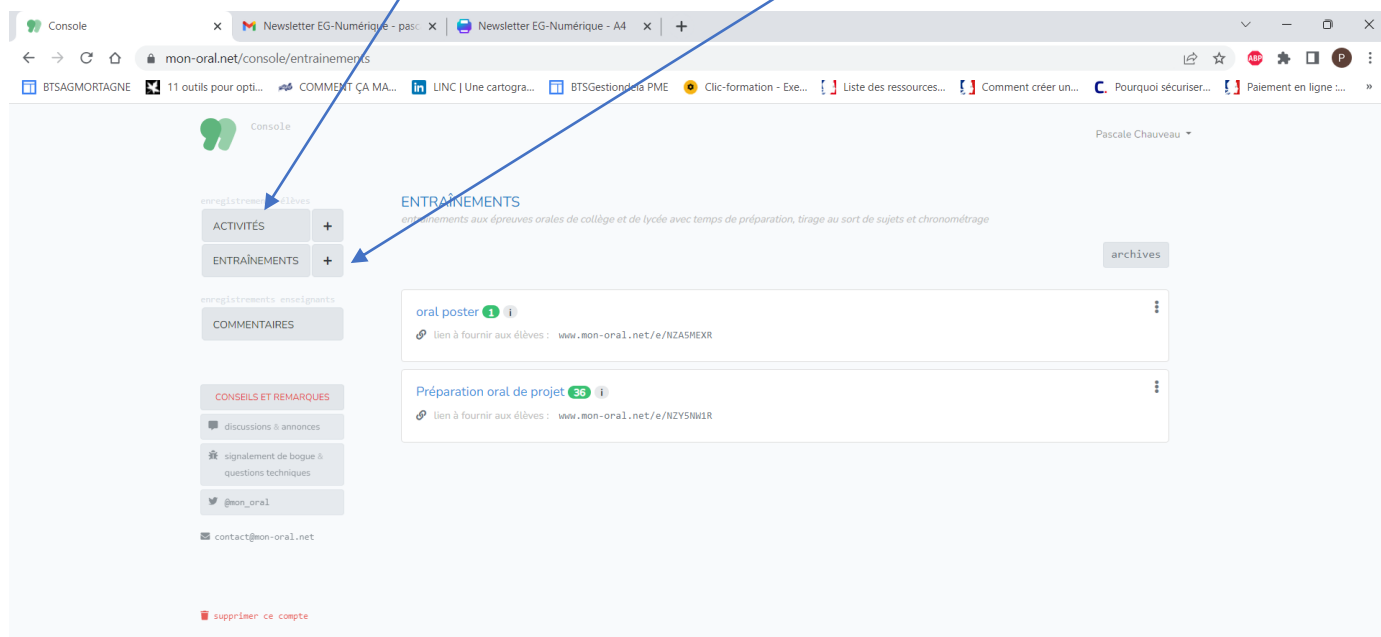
Console
Newsletter EG-Numérique - pasc
Newsletter EG-Numérique - A4
mon-oral.net/console/entrainements
BTSAGMORTAGNE 11 outils pour opti... COMMENT ÇA MA... LINC | Une cartogra... BTSGestiondela PME Clic-formation - Exe... Liste des ressources... Comment créer un... Pourquoi sécuriser... Paiement en ligne :...

Console

Pascale Chauveau

enregistrements élèves
ACTIVITÉS +
ENTRAÎNEMENTS +

enregistrements enseignants
COMMENTAIRES

CONSEILS ET REMARQUES
discussions & annonces
signalement de bogue & questions techniques
@mon_oral
contact@mon-oral.net

supprimer ce compte

ENTRAÎNEMENTS
entraînements aux épreuves orales de collège et de lycée avec temps de préparation, tirage au sort de sujets et chronométrage

archives

oral poster 1 i
lien à fournir aux élèves : www.mon-oral.net/e/NZA5MEXR

Préparation oral de projet 36 i
lien à fournir aux élèves : www.mon-oral.net/e/NZY5NW1R